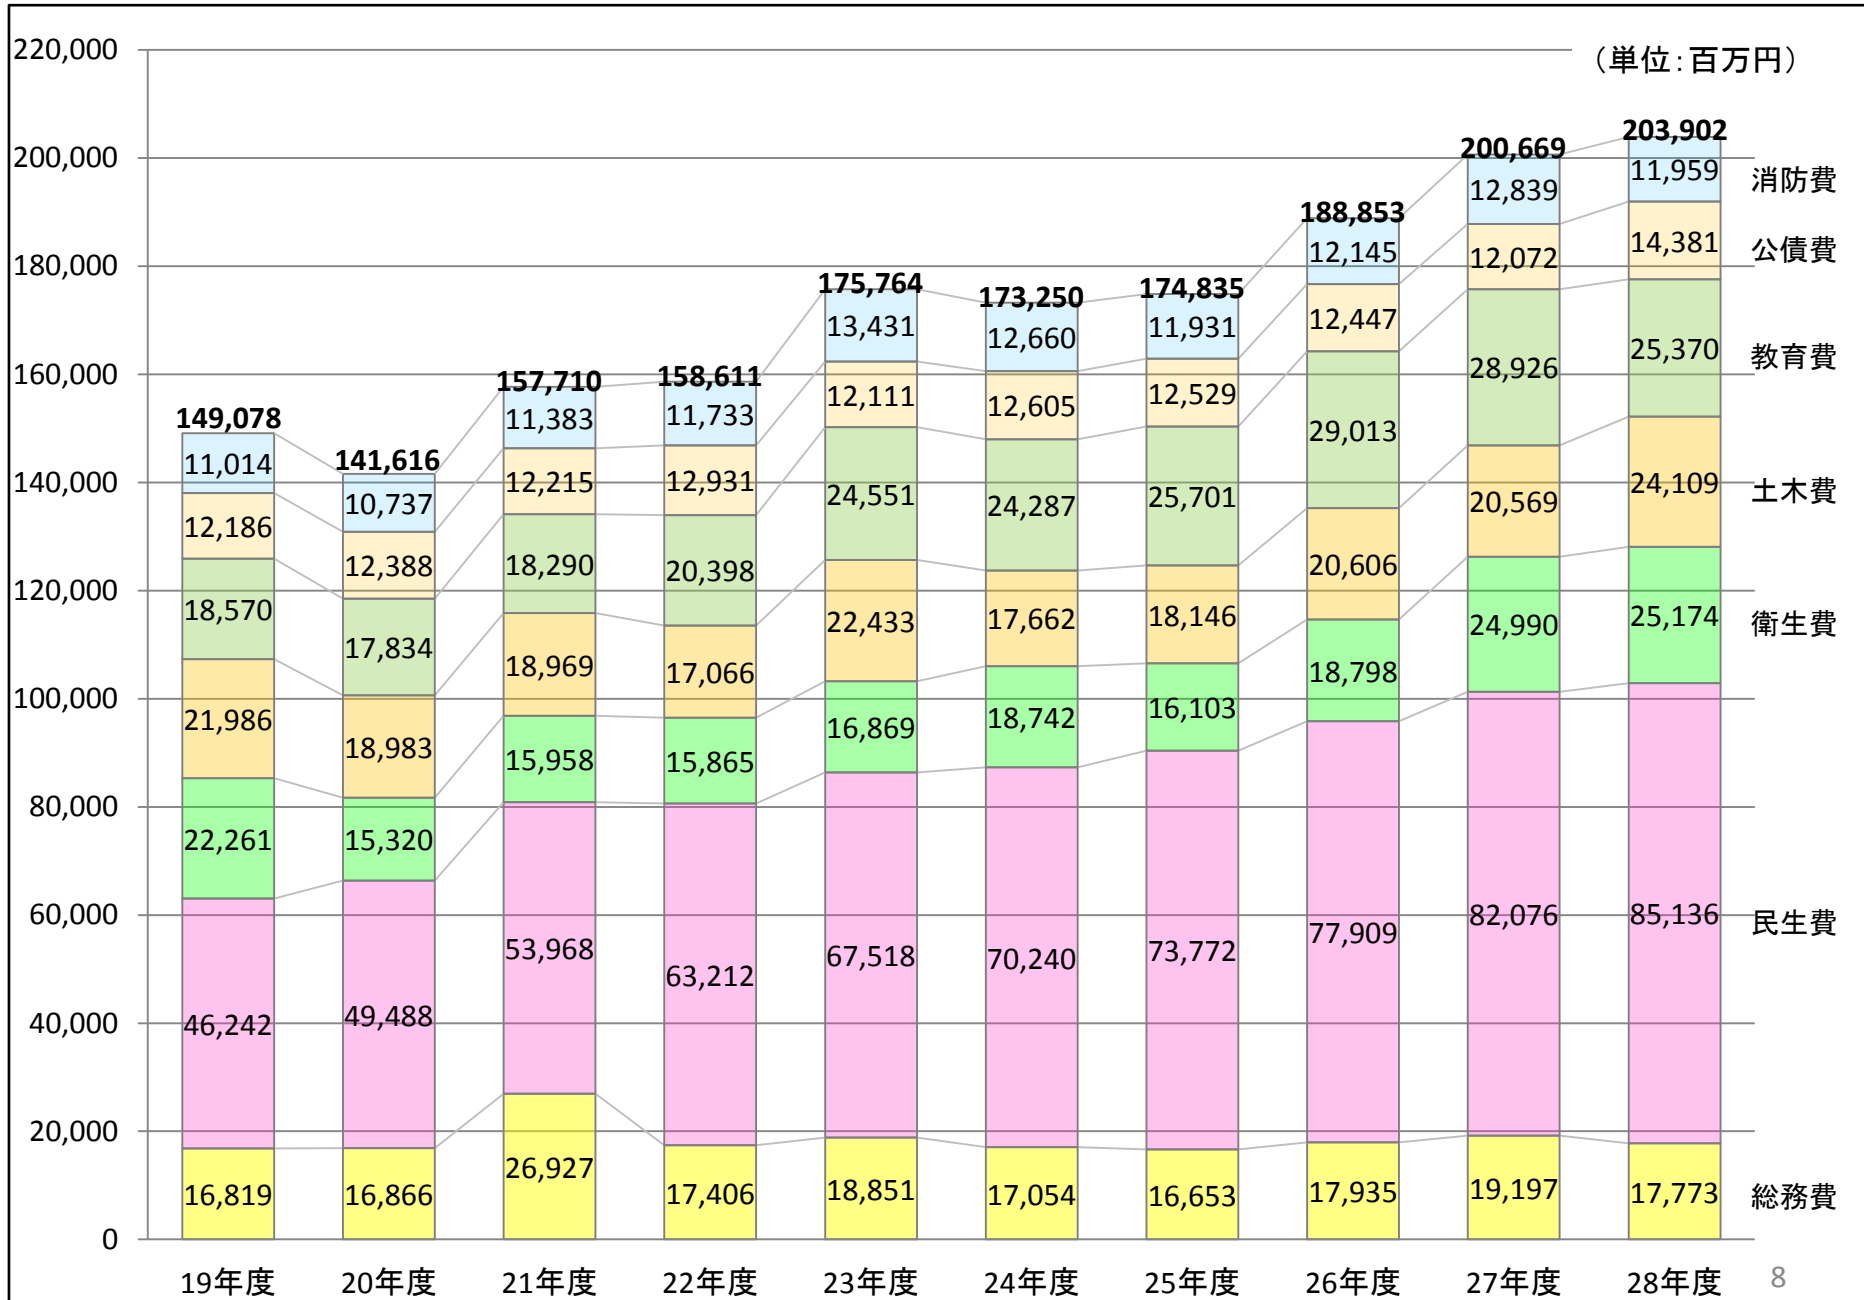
（単位：百万円）

| | 19年度 | 20年度 | 21年度 | 22年度 | 23年度 | 24年度 | 25年度 | 26年度 | 27年度 | 28年度 |
|---|---|---|---|---|---|---|---|---|---|---|
| 合計 | 149,078 | 141,616 | 157,710 | 158,611 | 175,764 | 173,250 | 174,835 | 188,853 | 200,669 | 203,902 |
| 消防費 | 11,014 | 10,737 | 11,383 | 11,733 | 13,431 | 12,660 | 11,931 | 12,145 | 12,839 | 11,959 |
| 公債費 | 12,186 | 12,388 | 12,215 | 12,931 | 12,111 | 12,605 | 12,529 | 12,447 | 12,072 | 14,381 |
| 教育費 | 18,570 | 17,834 | 18,290 | 20,398 | 24,551 | 24,287 | 25,701 | 29,013 | 28,926 | 25,370 |
| 土木費 | 21,986 | 18,983 | 18,969 | 17,066 | 22,433 | 17,662 | 18,146 | 20,606 | 20,569 | 24,109 |
| 衛生費 | 22,261 | 15,320 | 15,958 | 15,865 | 16,869 | 18,742 | 16,103 | 18,798 | 24,990 | 25,174 |
| 民生費 | 46,242 | 49,488 | 53,968 | 63,212 | 67,518 | 70,240 | 73,772 | 77,909 | 82,076 | 85,136 |
| 総務費 | 16,819 | 16,866 | 26,927 | 17,406 | 18,851 | 17,054 | 16,653 | 17,935 | 19,197 | 17,773 |

220,000
200,000
180,000
160,000
140,000
120,000
100,000
80,000
60,000
40,000
20,000
0

8